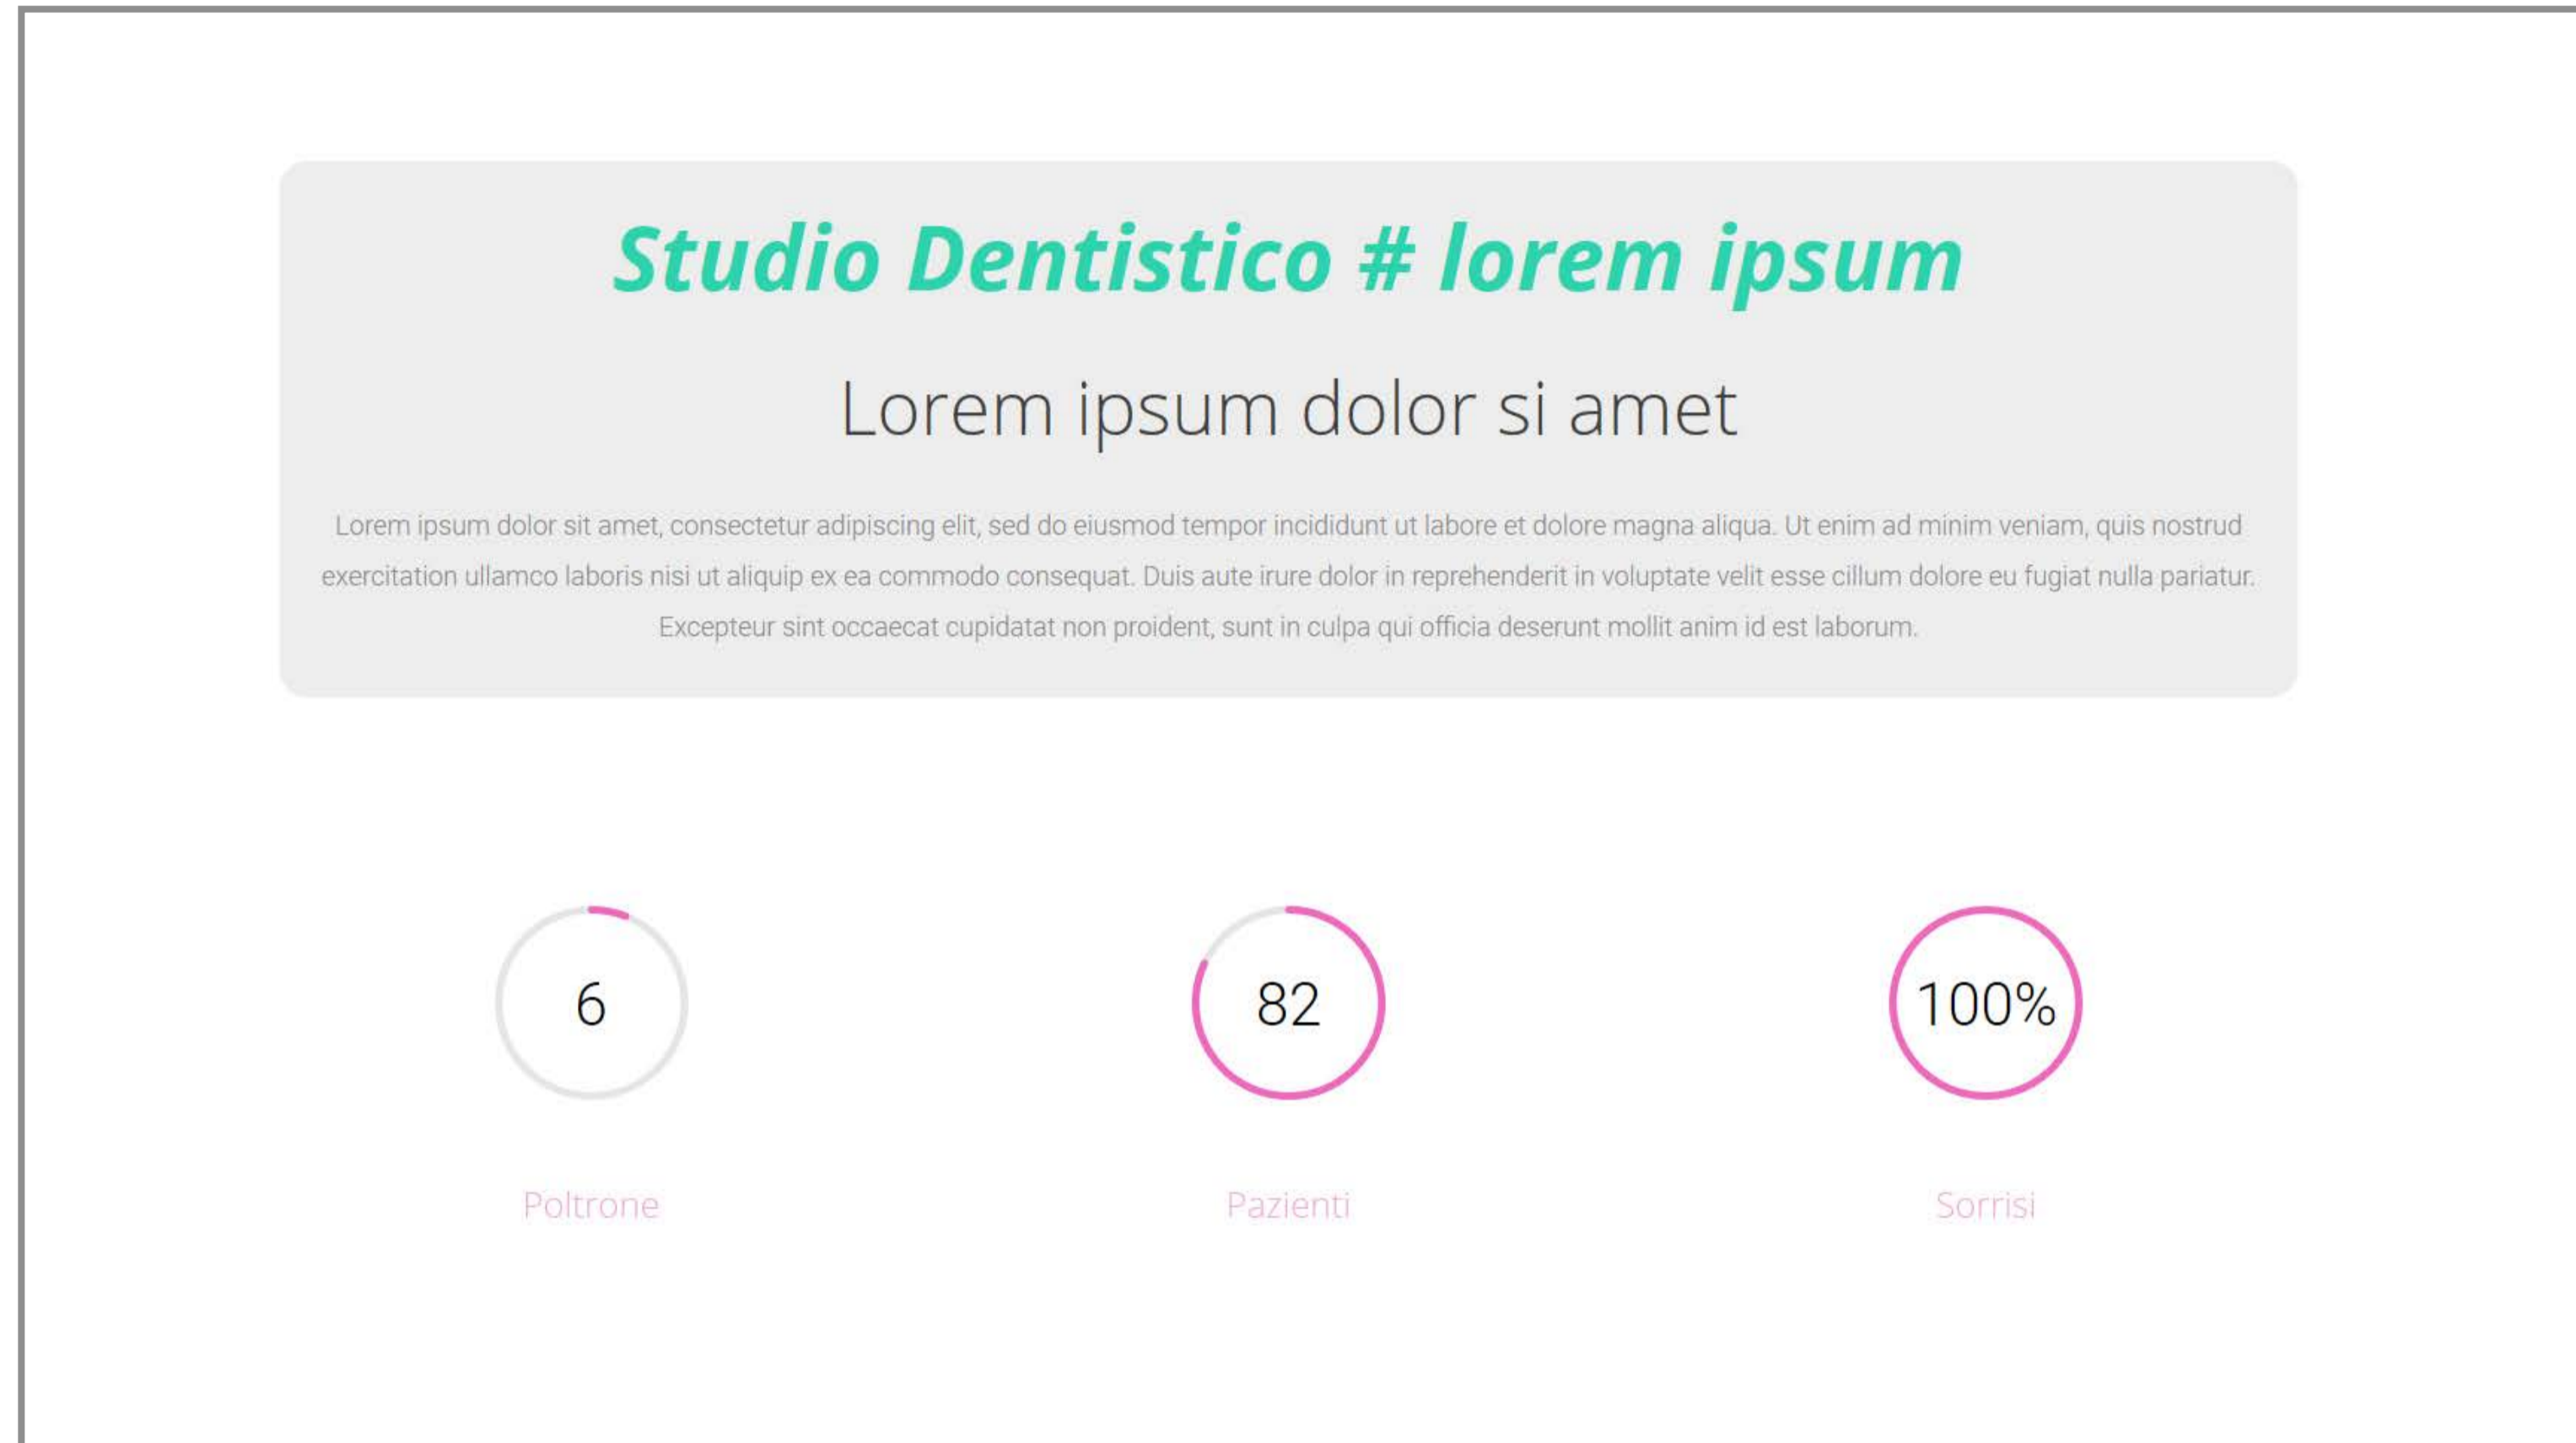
Studio Dentistico # lorem ipsum

Lorem ipsum dolor si amet

Lorem ipsum dolor sit amet, consectetur adipiscing elit, sed do eiusmod tempor incididunt ut labore et dolore magna aliqua. Ut enim ad minim veniam, quis nostrud exercitation ullamco laboris nisi ut aliquip ex ea commodo consequat. Duis aute irure dolor in reprehenderit in voluptate velit esse cillum dolore eu fugiat nulla pariatur. Excepteur sint occaecat cupidatat non proident, sunt in culpa qui officia deserunt mollit anim id est laborum.

6

Poltrone

82

Pazienti

100%

Sorrisi